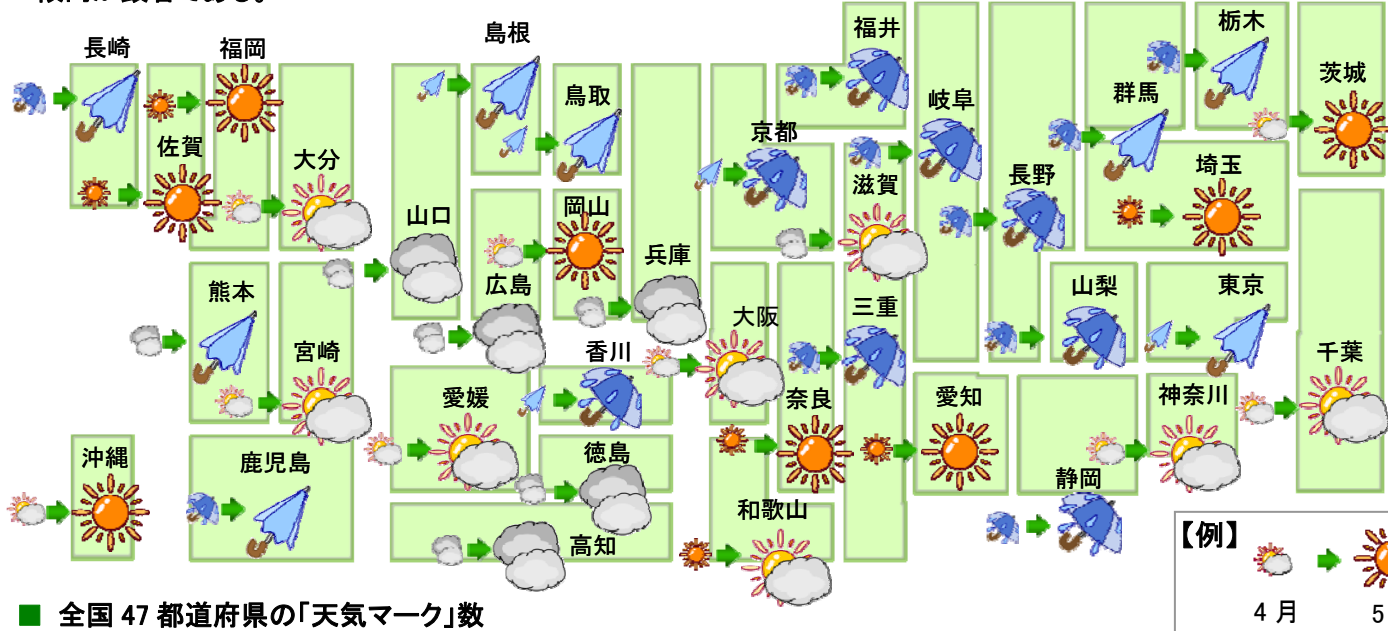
長崎
福岡
佐賀
大分
島根
鳥取
山口
広島
岡山
兵庫
福井
京都
滋賀
岐阜
長野
群馬
栃木
茨城
埼玉
熊本
宮崎
香川
大阪
三重
山梨
東京
千葉
沖縄
鹿児島
愛媛
徳島
高知
奈良
和歌山
愛知
静岡
神奈川
【例】
4 月
5
■ 全国 47 都道府県の「天気マーク」数